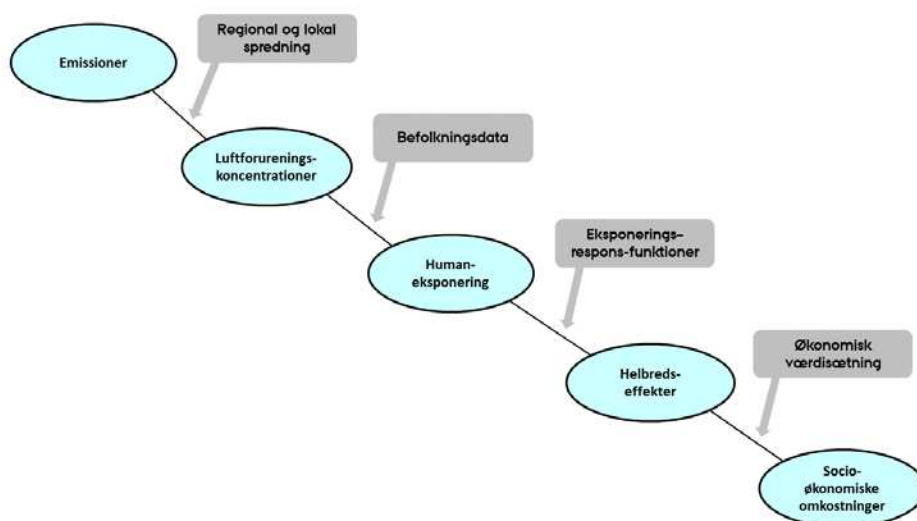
Emissioner

Regional og lokal spredning

Luftforurenings-koncentrationer

Befolkningsdata

Human-eksponering

Eksponerings-respons-funktioner

Helbreds-effekter

Økonomisk værdisætning

Socio-økonomiske omkostninger